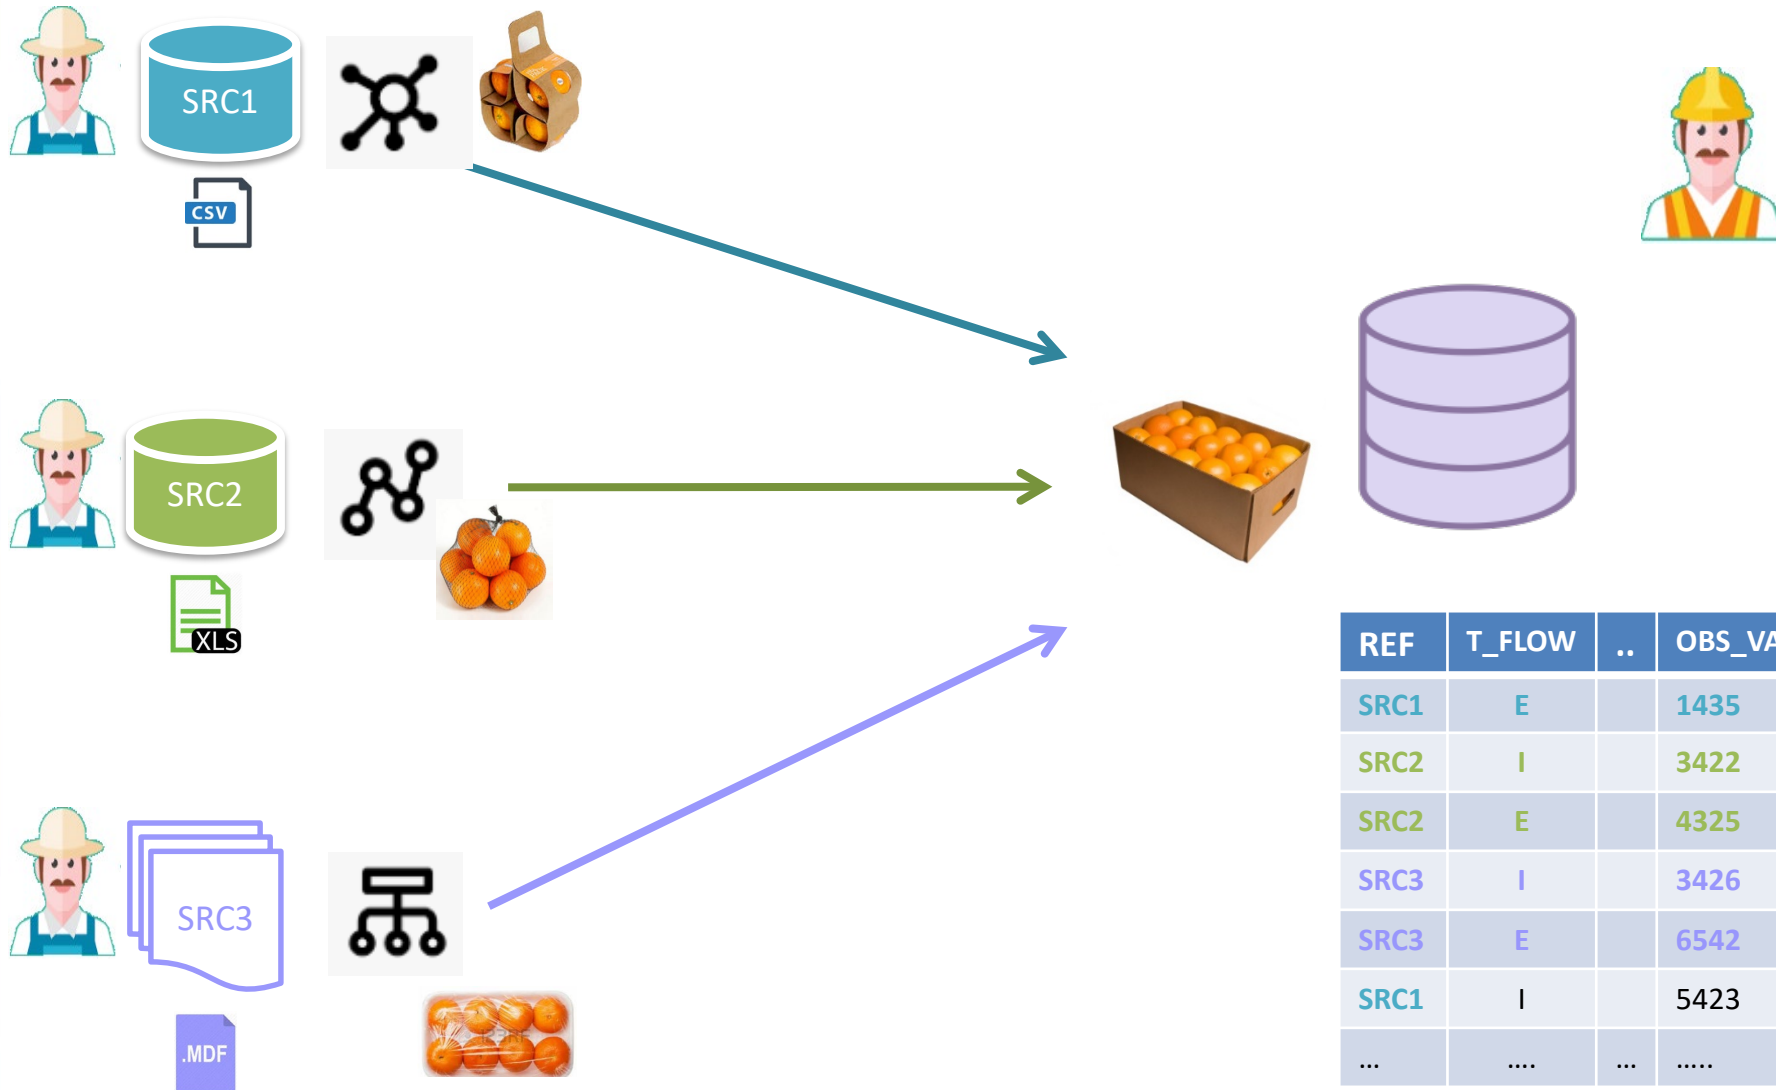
SRC1

CSV

SRC2

XLS

SRC3

.MDF

| REF | T_FLOW | .. | OBS_VA |
|---|---|---|---|
| SRC1 | E | | 1435 |
| SRC2 | I | | 3422 |
| SRC2 | E | | 4325 |
| SRC3 | I | | 3426 |
| SRC3 | E | | 6542 |
| SRC1 | I | | 5423 |
| ... | .... | ... | ..... |